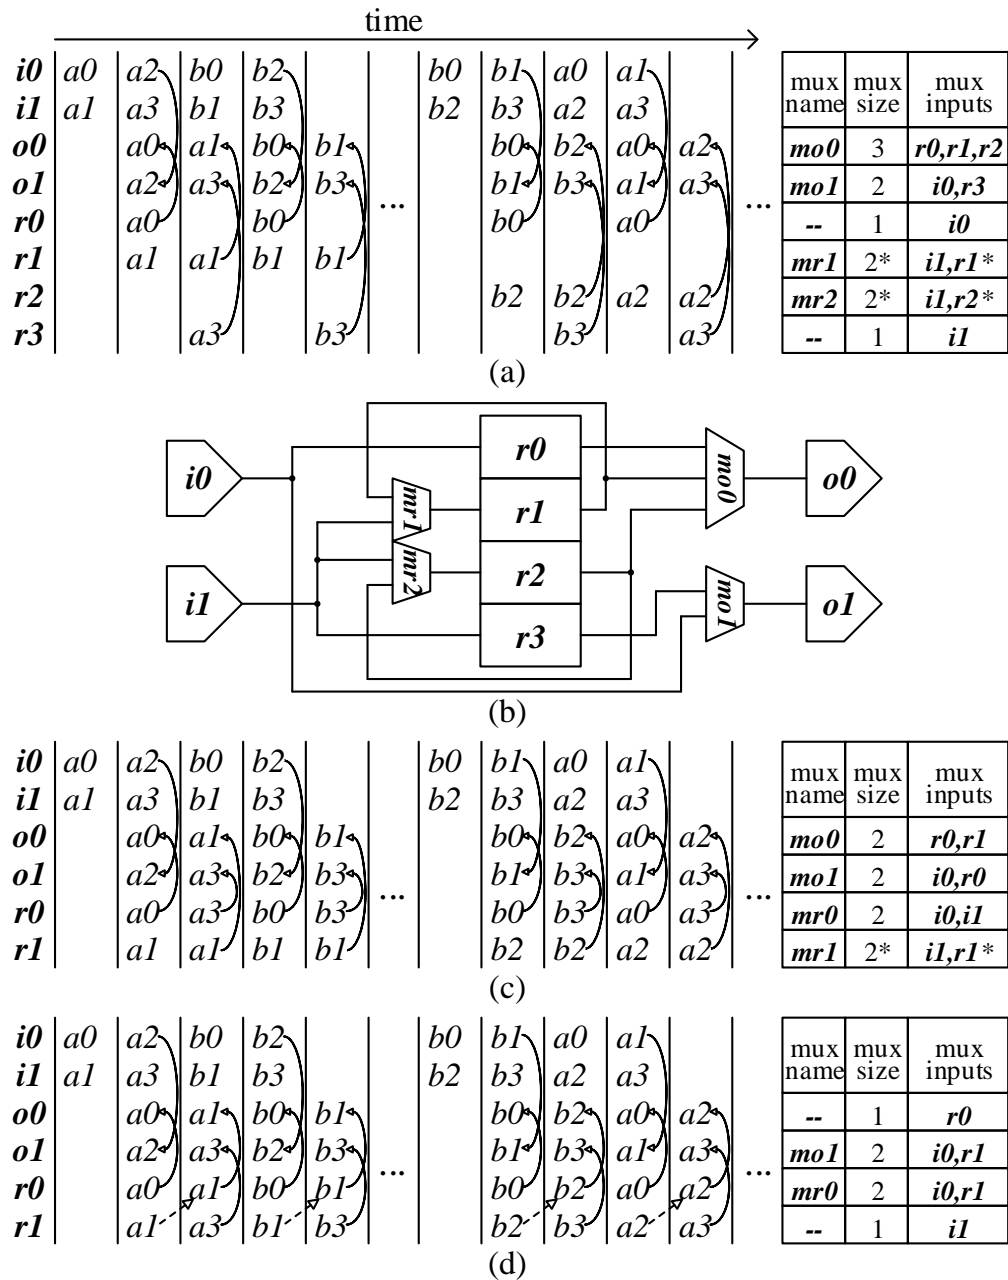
time

| | | | | | | | | | | | |
|---|---|---|---|---|---|---|---|---|---|---|---|
| i0 | a0 | a2 | b0 | b2 | | | b0 | b1 | a0 | a1 | |
| i1 | a1 | a3 | b1 | b3 | | | b2 | b3 | a2 | a3 | |
| o0 | | a0 | a1 | b0 | b1 | | | b0 | b2 | a0 | a2 |
| o1 | | a2 | a3 | b2 | b3 | ... | | b1 | b3 | a1 | a3 | ... |
| r0 | | a0 | | b0 | | | | b0 | | a0 | |
| r1 | | a1 | a1 | b1 | b1 | | | | | | |
| r2 | | | | | | | | b2 | b2 | a2 | a2 |
| r3 | | | a3 | | b3 | | | | b3 | | a3 |

| mux name | mux size | mux inputs |
|---|---|---|
| mo0 | 3 | r0,r1,r2 |
| mo1 | 2 | i0,r3 |
| -- | 1 | i0 |
| mr1 | 2* | i1,r1* |
| mr2 | 2* | i1,r2* |
| -- | 1 | i1 |

(a)

i0 r0 mo0 o0 mr1 r1 mr2 r2 i1 mo1 o1 r3

(b)

| | | | | | | | | | | | |
|---|---|---|---|---|---|---|---|---|---|---|---|
| i0 | a0 | a2 | b0 | b2 | | | b0 | b1 | a0 | a1 | |
| i1 | a1 | a3 | b1 | b3 | | | b2 | b3 | a2 | a3 | |
| o0 | | a0 | a1 | b0 | b1 | | | b0 | b2 | a0 | a2 |
| o1 | | a2 | a3 | b2 | b3 | ... | | b1 | b3 | a1 | a3 | ... |
| r0 | | a0 | a3 | b0 | b3 | | | b0 | b3 | a0 | a3 |
| r1 | | a1 | a1 | b1 | b1 | | | b2 | b2 | a2 | a2 |

| mux name | mux size | mux inputs |
|---|---|---|
| mo0 | 2 | r0,r1 |
| mo1 | 2 | i0,r0 |
| mr0 | 2 | i0,i1 |
| mr1 | 2* | i1,r1* |

(c)

| | | | | | | | | | | | |
|---|---|---|---|---|---|---|---|---|---|---|---|
| i0 | a0 | a2 | b0 | b2 | | | b0 | b1 | a0 | a1 | |
| i1 | a1 | a3 | b1 | b3 | | | b2 | b3 | a2 | a3 | |
| o0 | | a0 | a1 | b0 | b1 | | | b0 | b2 | a0 | a2 |
| o1 | | a2 | a3 | b2 | b3 | ... | | b1 | b3 | a1 | a3 | ... |
| r0 | | a0 | a1 | b0 | b1 | | | b0 | b2 | a0 | a2 |
| r1 | | a1 | a3 | b1 | b3 | | | b2 | b3 | a2 | a3 |

| mux name | mux size | mux inputs |
|---|---|---|
| -- | 1 | r0 |
| mo1 | 2 | i0,r1 |
| mr0 | 2 | i0,r1 |
| -- | 1 | i1 |

(d)